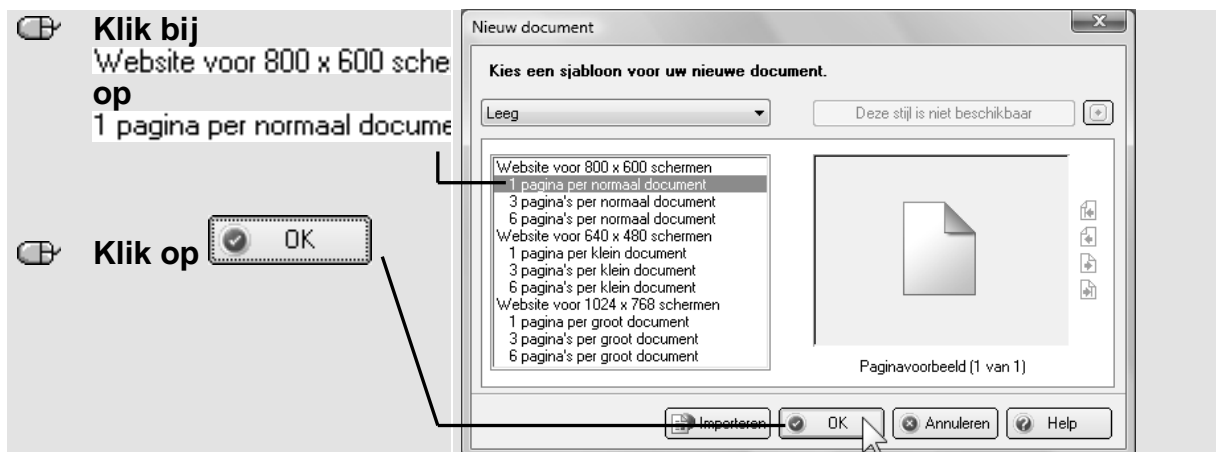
Klik bij
Website voor 800 x 600 sche
op
1 pagina per normaal docume

Klik op OK

Nieuw document

Kies een sjabloon voor uw nieuwe document.

Leeg

Deze stijl is niet beschikbaar

Website voor 800 x 600 schermen
1 pagina per normaal document
3 pagina's per normaal document
6 pagina's per normaal document
Website voor 640 x 480 schermen
1 pagina per klein document
3 pagina's per klein document
6 pagina's per klein document
Website voor 1024 x 768 schermen
1 pagina per groot document
3 pagina's per groot document
6 pagina's per groot document

Paginavoorbeeld (1 van 1)

Importeren OK Annuleren Help